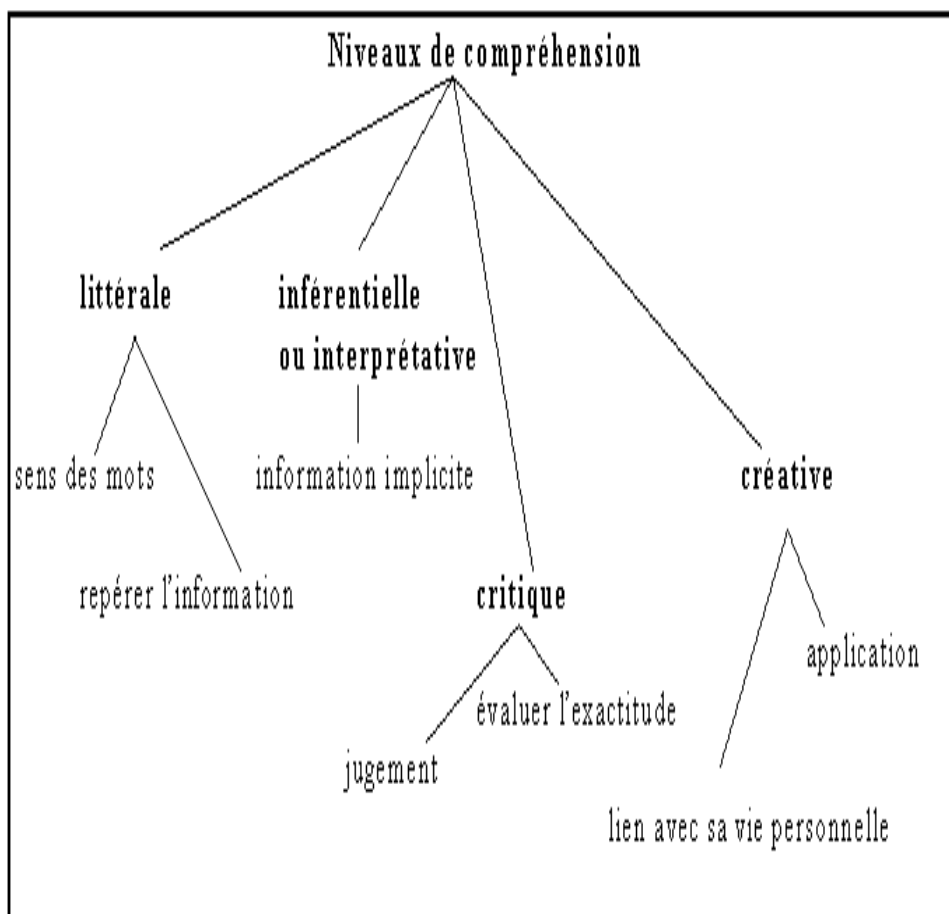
Niveaux de compréhension

littérale

inférentielle ou interprétative

critique

créative

sens des mots

repérer l'information

information implicite

évaluer l'exactitude

jugement

application

lien avec sa vie personnelle